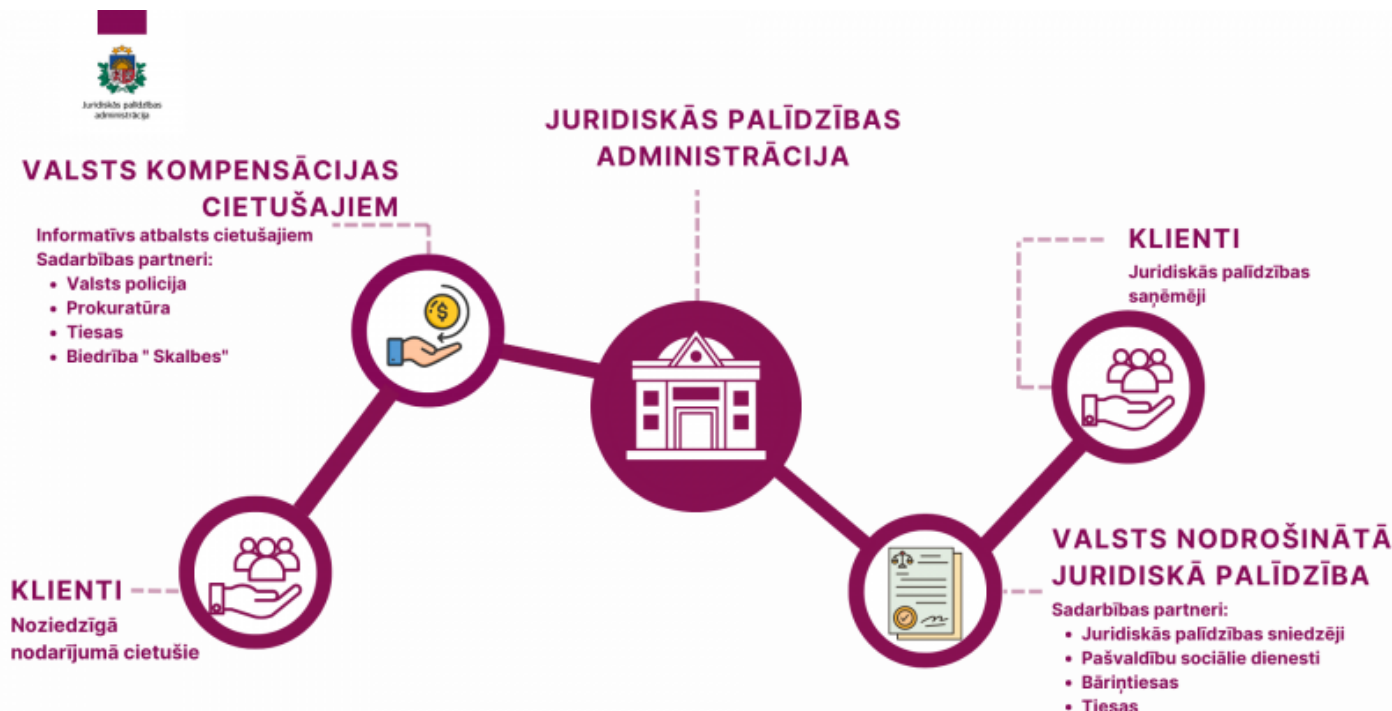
Juridiskās palīdzības administrācija

VALSTS KOMPENSĀCIJAS CIETUŠAJIEM

Informatīvs atbalsts cietušajiem
Sadarbības partneri:
- Valsts policija
- Prokuratūra
- Tiesas
- Biedrība " Skalbes"

JURIDISKĀS PALĪDZĪBAS ADMINISTRĀCIJA

KLIENTI
Juridiskās palīdzības saņēmēji

KLIENTI
Noziedzīgā nodarījumā cietušie

VALSTS NODROŠINĀTĀ JURIDISKĀ PALĪDZĪBA
Sadarbības partneri:
- Juridiskās palīdzības sniedzēji
- Pašvaldību sociālie dienesti
- Bāriņtiesas
- Tiesas